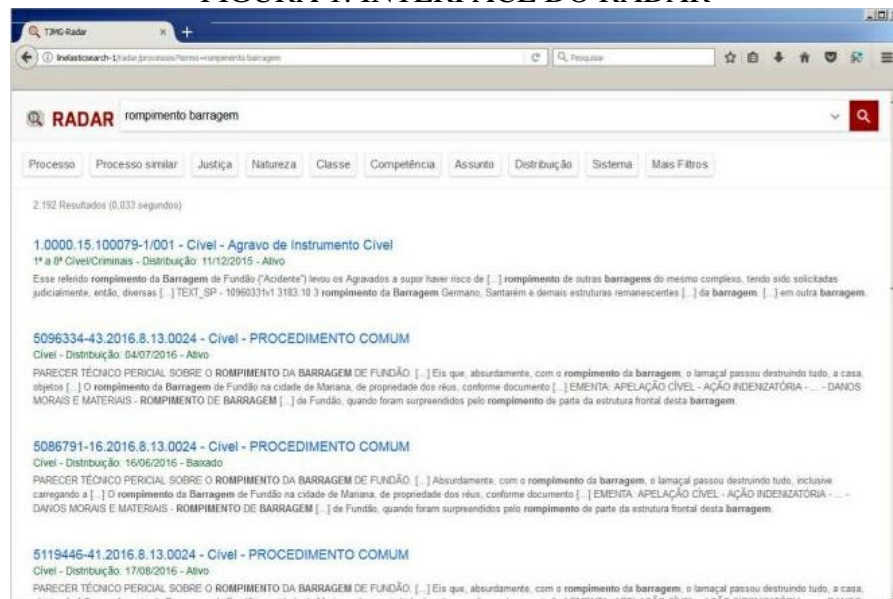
FIGURA 1: INTERFACE DO RADAR

TJMG-Radar

lnelasticsearch-1/radar/processos?termo=rompimento barragem

Pesquisar

RADAR rompimento barragem

Processo | Processo similar | Justiça | Natureza | Classe | Competência | Assunto | Distribuição | Sistema | Mais Filtros

2.192 Resultados (0,033 segundos)

1.0000.15.100079-1/001 - Cível - Agravo de Instrumento Cível
1ª a 8ª Cível/Criminais - Distribuição: 11/12/2015 - Ativo
Esse referido rompimento da Barragem de Fundão ("Acidente") levou os Agravados a supor haver risco de [...] rompimento de outras barragens do mesmo complexo, tendo sido solicitadas judicialmente, então, diversas [...] TEXT_SP - 10960331v1 3183.10 3 rompimento da Barragem Germano, Santarém e demais estruturas remanescentes [...] da barragem. [...] em outra barragem.

5096334-43.2016.8.13.0024 - Cível - PROCEDIMENTO COMUM
Cível - Distribuição: 04/07/2016 - Ativo
PARECER TÉCNICO PERICIAL SOBRE O ROMPIMENTO DA BARRAGEM DE FUNDÃO. [...] Eis que, absurdamente, com o rompimento da barragem, o lamaçal passou destruindo tudo, a casa, objetos [...] O rompimento da Barragem de Fundão na cidade de Mariana, de propriedade dos réus, conforme documento [...] EMENTA: APELAÇÃO CÍVEL - AÇÃO INDENIZATÓRIA - ... - DANOS MORAIS E MATERIAIS - ROMPIMENTO DE BARRAGEM [...] de Fundão, quando foram surpreendidos pelo rompimento de parte da estrutura frontal desta barragem.

5086791-16.2016.8.13.0024 - Cível - PROCEDIMENTO COMUM
Cível - Distribuição: 16/06/2016 - Baixado
PARECER TÉCNICO PERICIAL SOBRE O ROMPIMENTO DA BARRAGEM DE FUNDÃO. [...] Absurdamente, com o rompimento da barragem, o lamaçal passou destruindo tudo, inclusive carregando a [...] O rompimento da Barragem de Fundão na cidade de Mariana, de propriedade dos réus, conforme documento [...] EMENTA: APELAÇÃO CÍVEL - AÇÃO INDENIZATÓRIA - ... - DANOS MORAIS E MATERIAIS - ROMPIMENTO DE BARRAGEM [...] de Fundão, quando foram surpreendidos pelo rompimento de parte da estrutura frontal desta barragem.

5119446-41.2016.8.13.0024 - Cível - PROCEDIMENTO COMUM
Cível - Distribuição: 17/08/2016 - Ativo
PARECER TÉCNICO PERICIAL SOBRE O ROMPIMENTO DA BARRAGEM DE FUNDÃO. [...] Eis que, absurdamente, com o rompimento da barragem, o lamaçal passou destruindo tudo, a casa, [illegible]